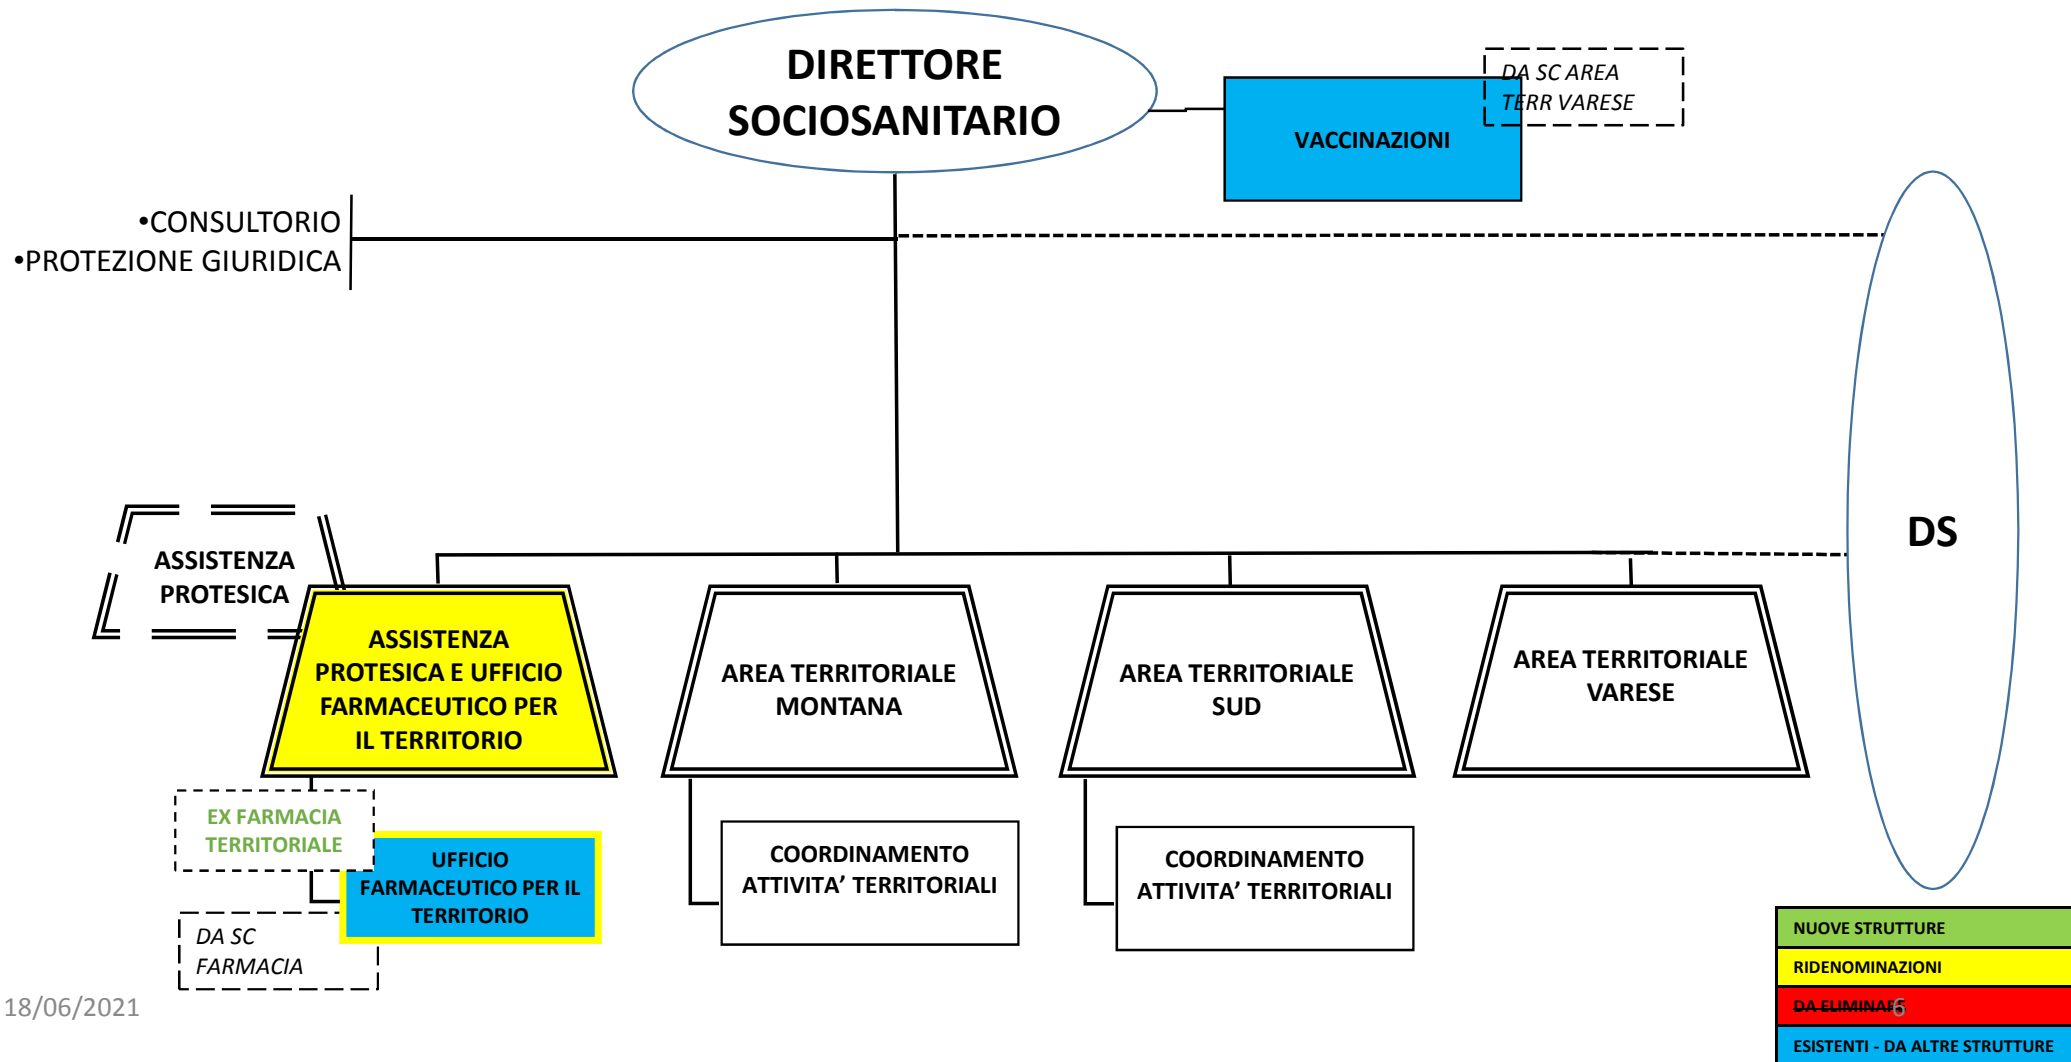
DIRETTORE SOCIOSANITARIO

VACCINAZIONI

DA SC AREA TERR VARESE

•CONSULTORIO
•PROTEZIONE GIURIDICA

DS

ASSISTENZA PROTESICA

ASSISTENZA PROTESICA E UFFICIO FARMACEUTICO PER IL TERRITORIO

AREA TERRITORIALE MONTANA

AREA TERRITORIALE SUD

AREA TERRITORIALE VARESE

EX FARMACIA TERRITORIALE

UFFICIO FARMACEUTICO PER IL TERRITORIO

DA SC FARMACIA

COORDINAMENTO ATTIVITA' TERRITORIALI

COORDINAMENTO ATTIVITA' TERRITORIALI

NUOVE STRUTTURE
RIDENOMINAZIONI
~~DA ELIMINARE~~
ESISTENTI - DA ALTRE STRUTTURE

18/06/2021

6